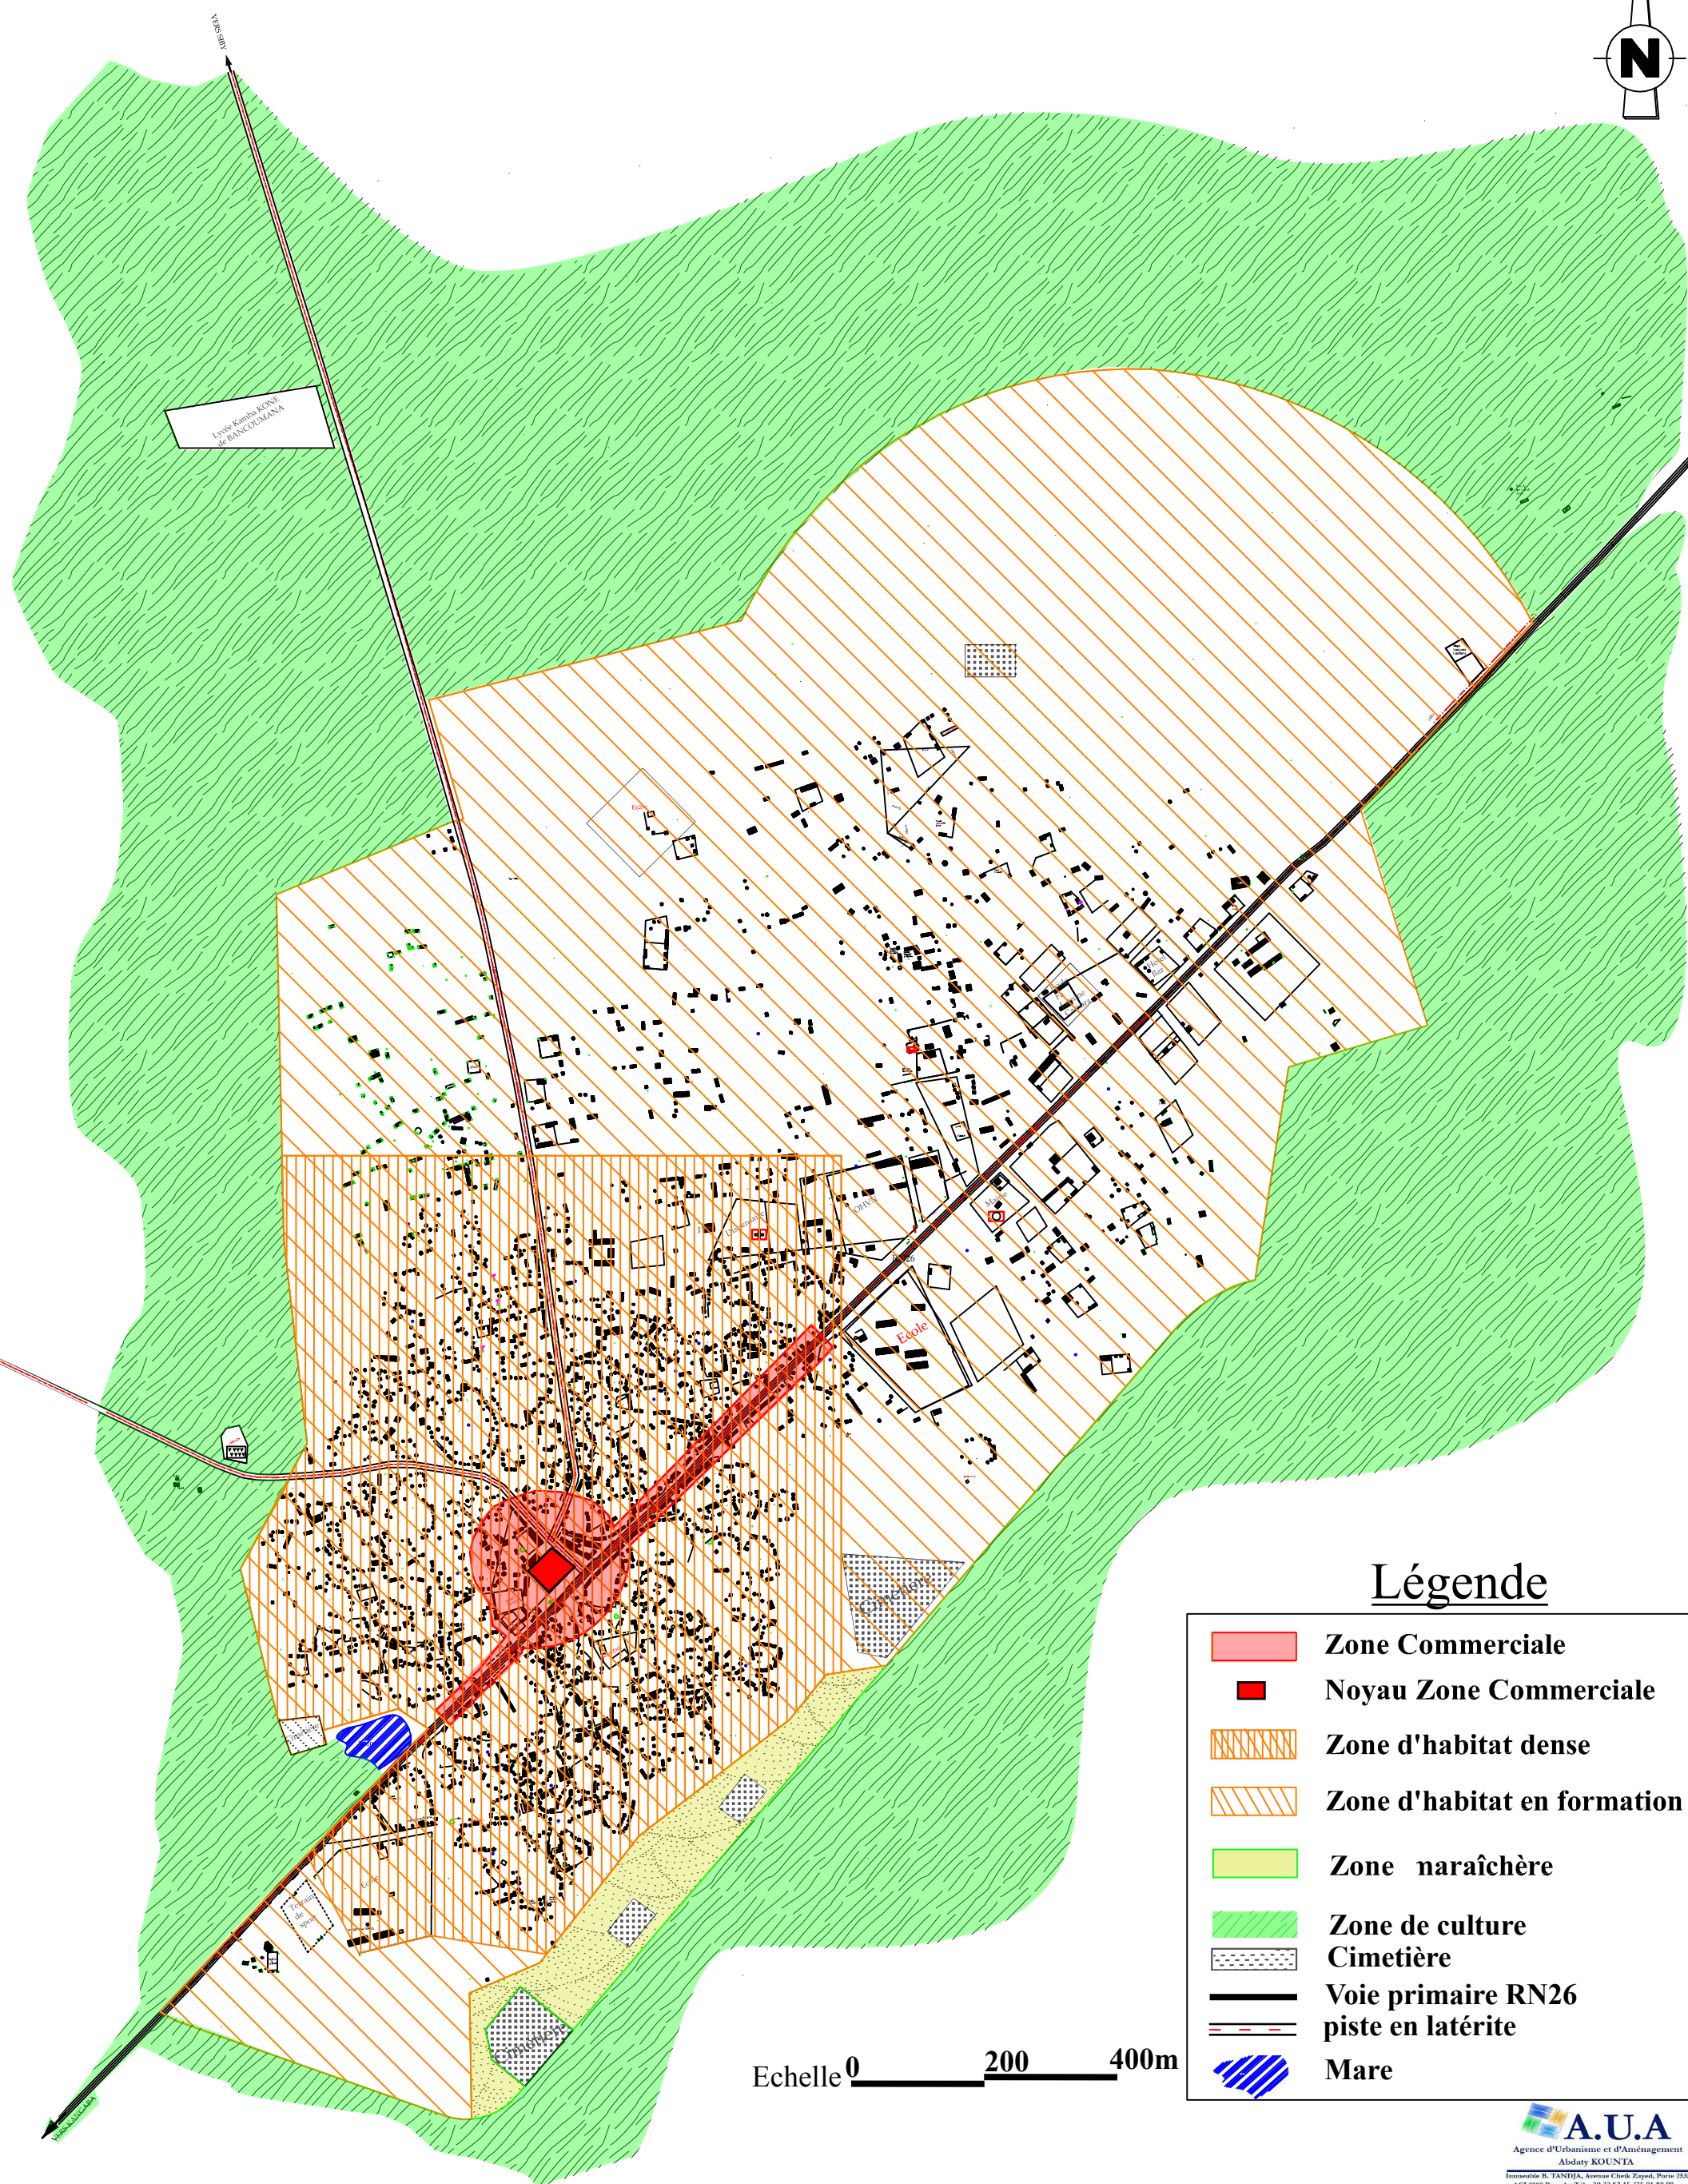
N

VERS SIBY

Lycée Kamba KONE de BANCOUMANA

Ecole

Ecole

Cimetière

Légende

Zone Commerciale
Noyau Zone Commerciale
Zone d'habitat dense
Zone d'habitat en formation
Zone naraîchère
Zone de culture
Cimetière
Voie primaire RN26
piste en latérite
Mare

Echelle 0 200 400m

A.U.A
Agence d'Urbanisme et d'Aménagement
Abdaty KOUNTA
Immeuble B. TANDJA, Avenue Cheik Zayed, Porte 253